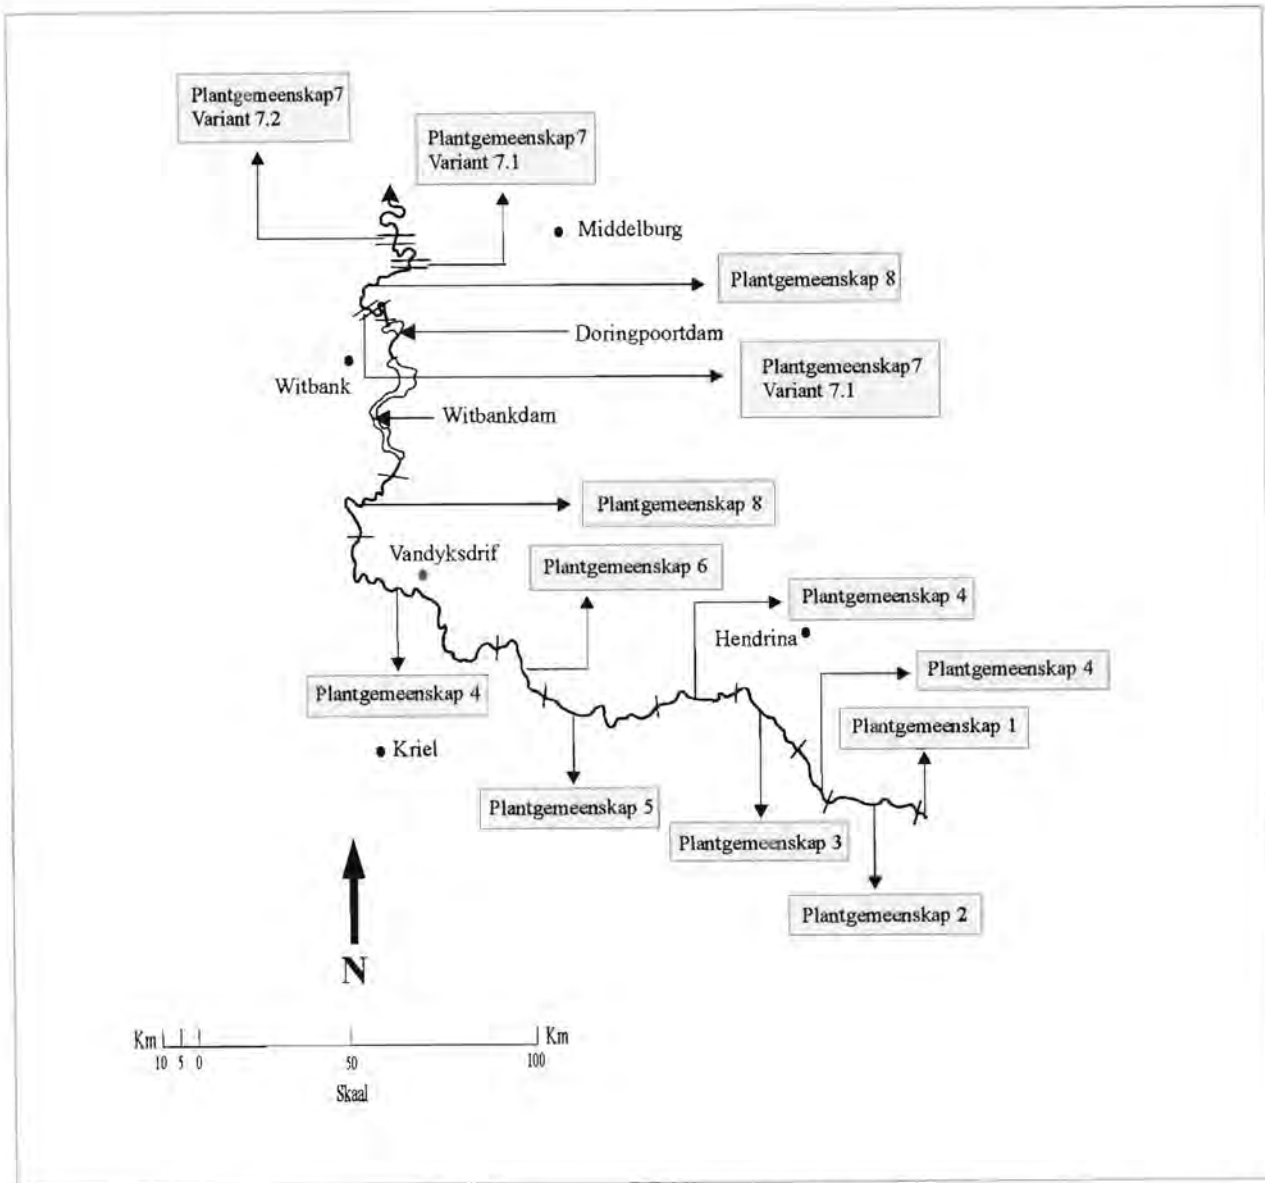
Plantgemeenskap7
Variant 7.2

Plantgemeenskap7
Variant 7.1

Middelburg

Plantgemeenskap 8

Doringpoortdam

Witbank

Plantgemeenskap7
Variant 7.1

Witbankdam

Plantgemeenskap 8

Vandyksdrif

Plantgemeenskap 6

Plantgemeenskap 4

Hendrina

Plantgemeenskap 4

Plantgemeenskap 4

Plantgemeenskap 1

Kriel

Plantgemeenskap 5

Plantgemeenskap 3

Plantgemeenskap 2

N

Km 10 5 0 50 100 Km
Skaal